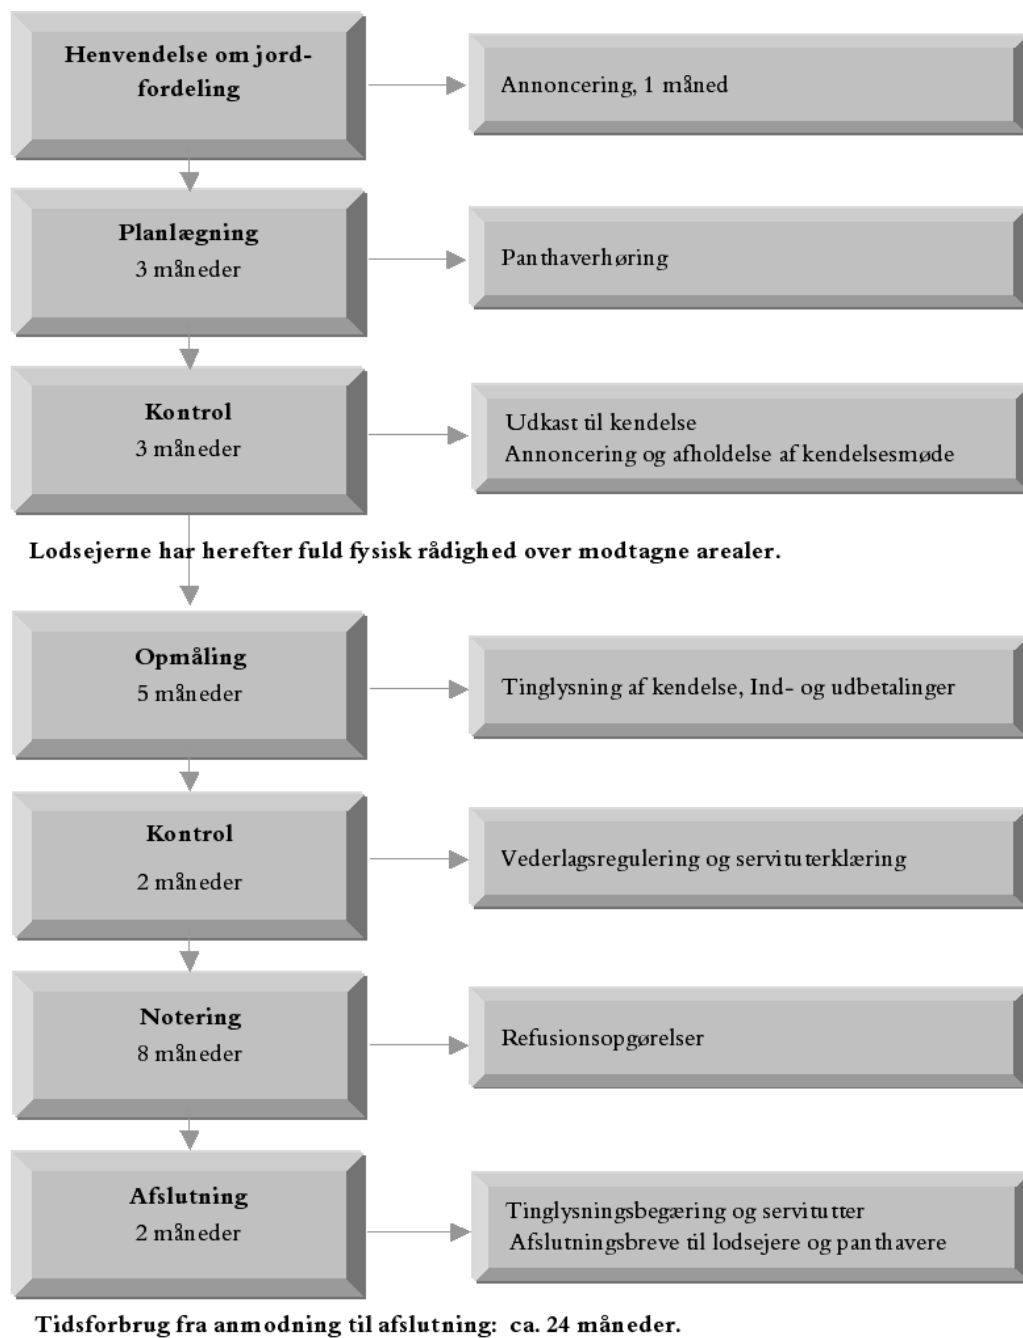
Henvendelse om jordfordeling

Annoncering, 1 måned

Planlægning
3 måneder

Panthaverhøring

Kontrol
3 måneder

Udkast til kendelse
Annoncering og afholdelse af kendelsesmøde

Lodsejerne har herefter fuld fysisk rådighed over modtagne arealer.

Opmåling
5 måneder

Tinglysning af kendelse, Ind- og udbetalinger

Kontrol
2 måneder

Vederlagsregulering og servituterklæring

Notering
8 måneder

Refusionsopgørelser

Afslutning
2 måneder

Tinglysningsbegæring og servitutter
Afslutningsbreve til lodsejere og panthavere

Tidsforbrug fra anmodning til afslutning: ca. 24 måneder.